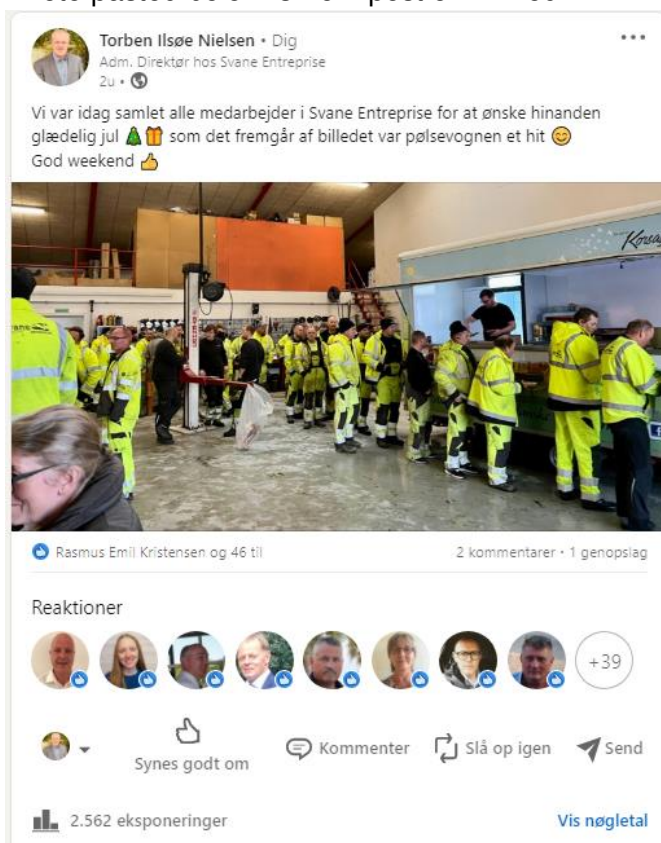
Torben Ilsøe Nielsen • Dig
Adm. Direktør hos Svane Entreprise
2u •

...

Vi var idag samlet alle medarbejder i Svane Entreprise for at ønske hinanden glædelig jul 🎄🎁 som det fremgår af billedet var pølsevognen et hit 😊
God weekend 👍

Rasmus Emil Kristensen og 46 til

2 kommentarer • 1 genopslag

Reaktioner

+39

Synes godt om

Kommenter

Slå op igen

Send

2.562 eksponeringer

Vis nøgletal